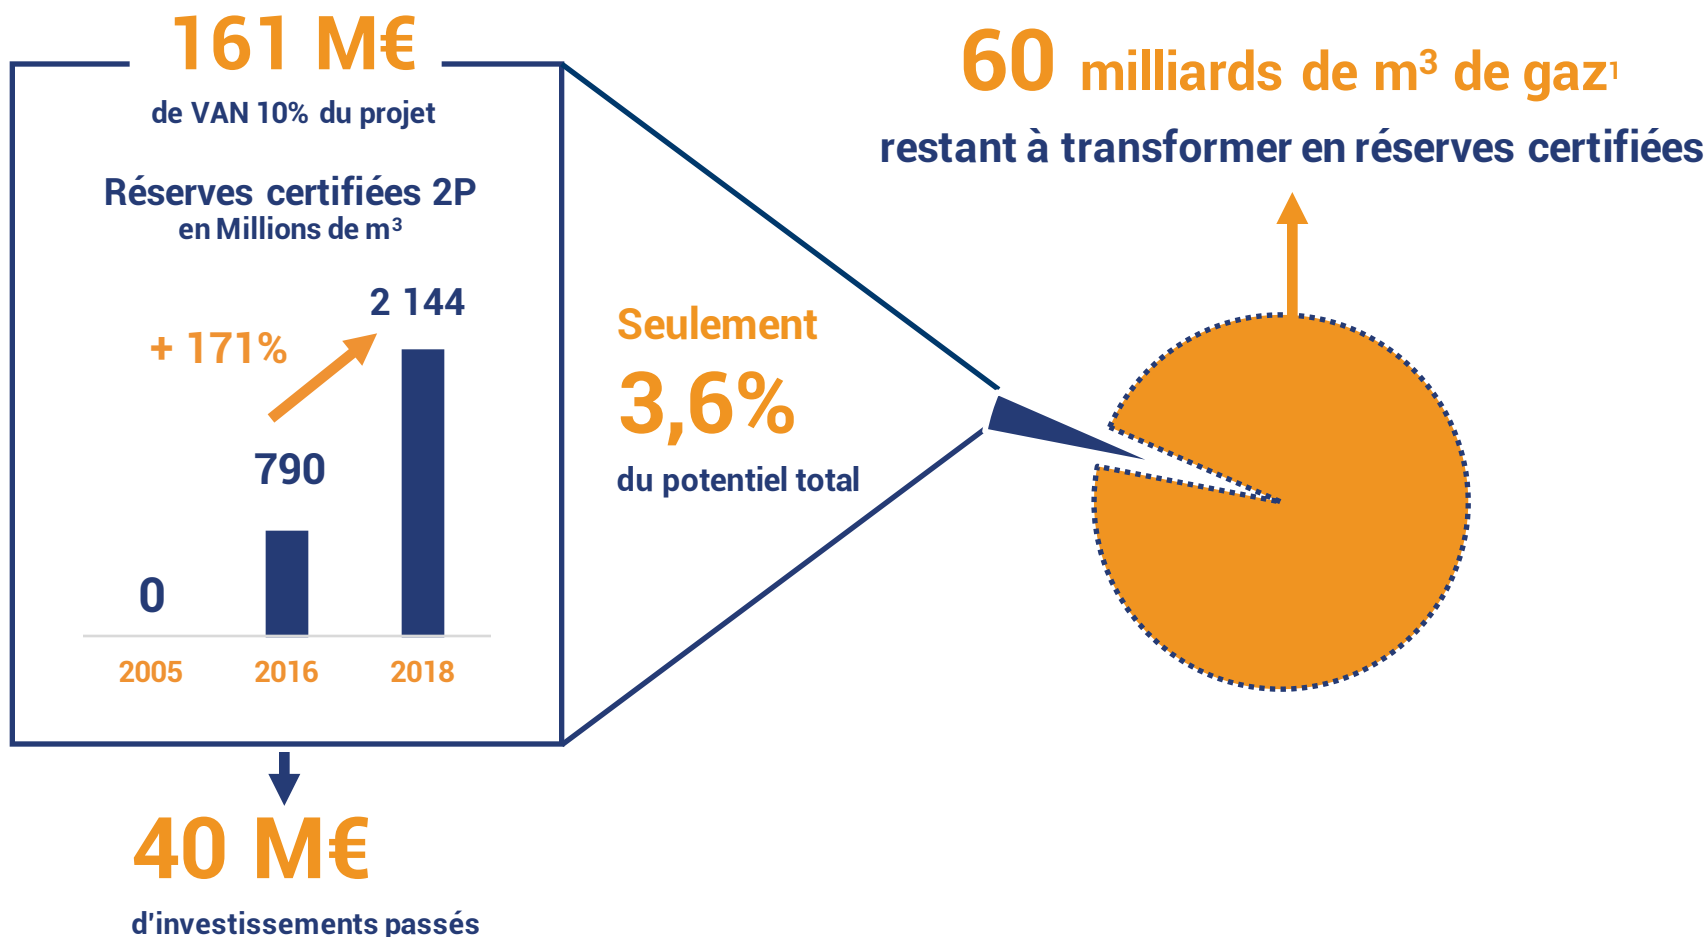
161 M€

de VAN 10% du projet

Réserves certifiées 2P
en Millions de m$^3$

+ 171%

2 144

790

0

2005 2016 2018

40 M€

d'investissements passés

Seulement

3,6%

du potentiel total

60 milliards de m$^3$ de gaz$^1$

restant à transformer en réserves certifiées